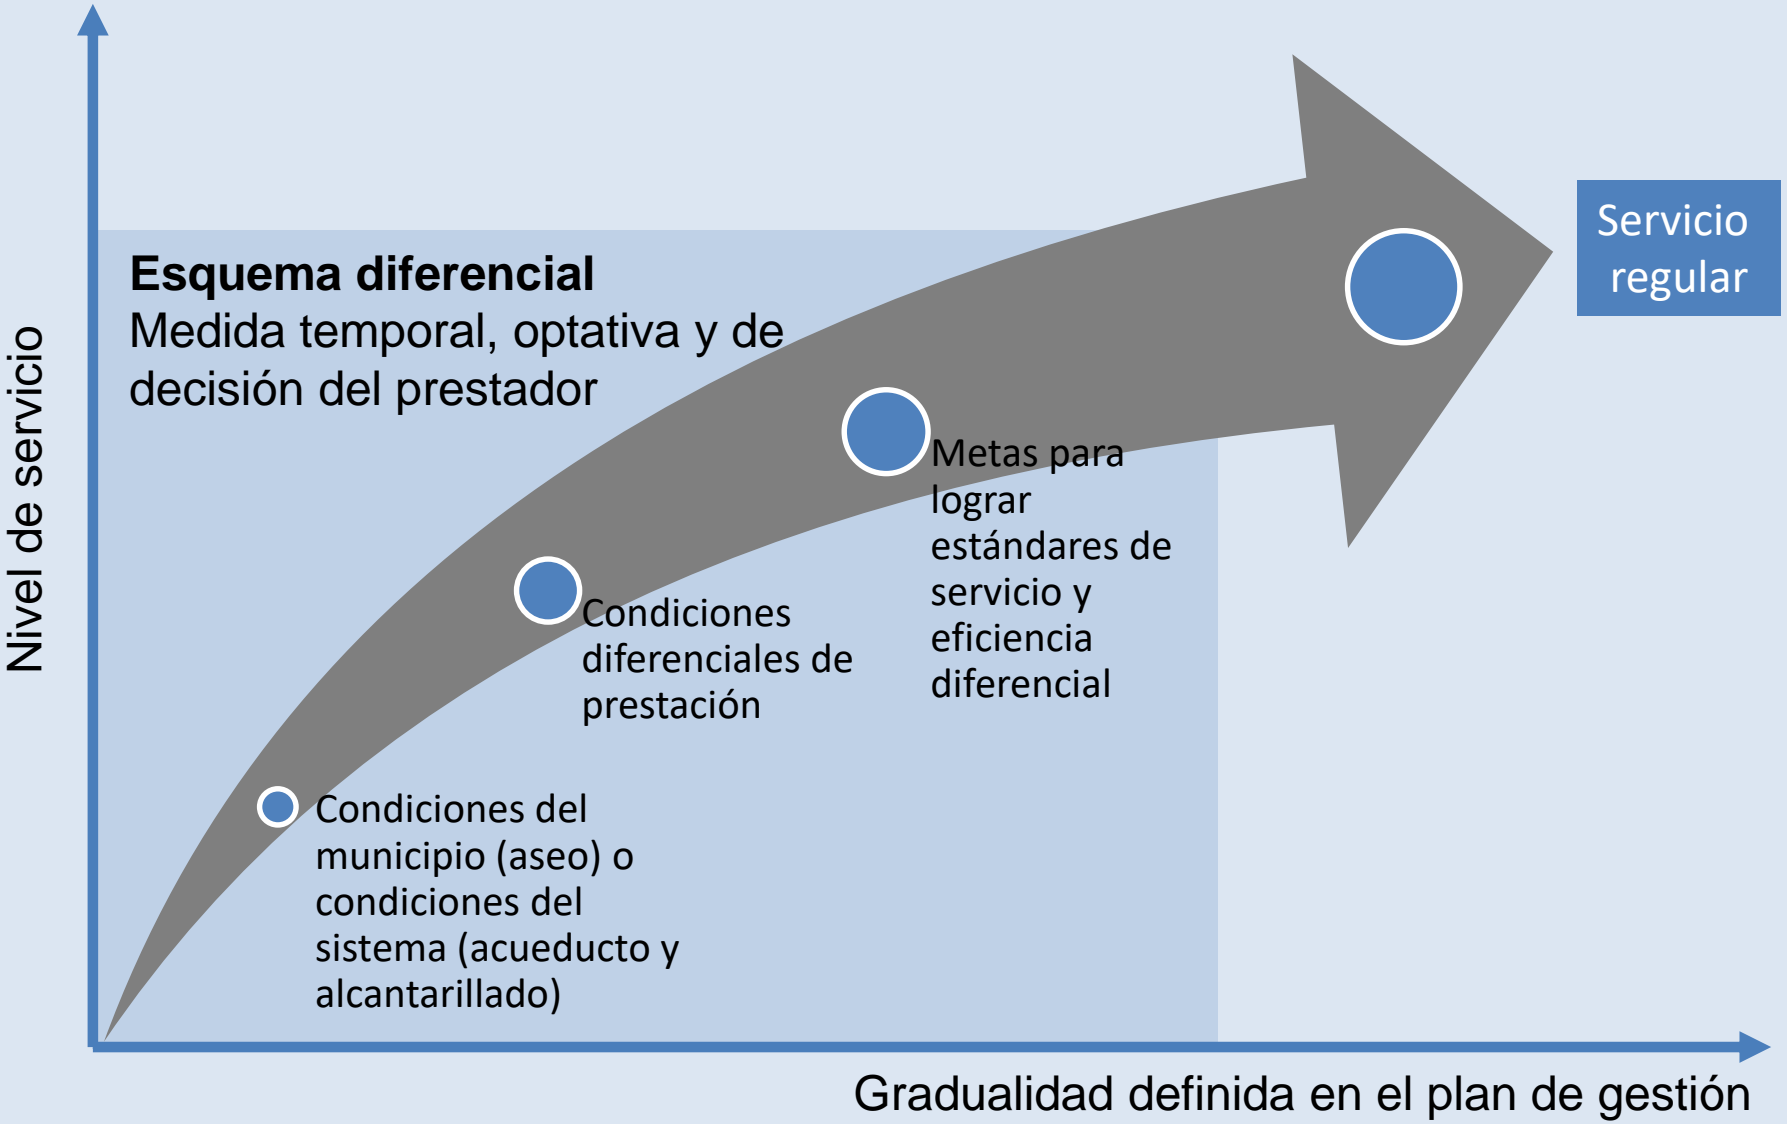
Nivel de servicio

Esquema diferencial
Medida temporal, optativa y de decisión del prestador

Servicio regular

Metas para lograr estándares de servicio y eficiencia diferencial

Condiciones diferenciales de prestación

Condiciones del municipio (aseo) o condiciones del sistema (acueducto y alcantarillado)

Gradualidad definida en el plan de gestión